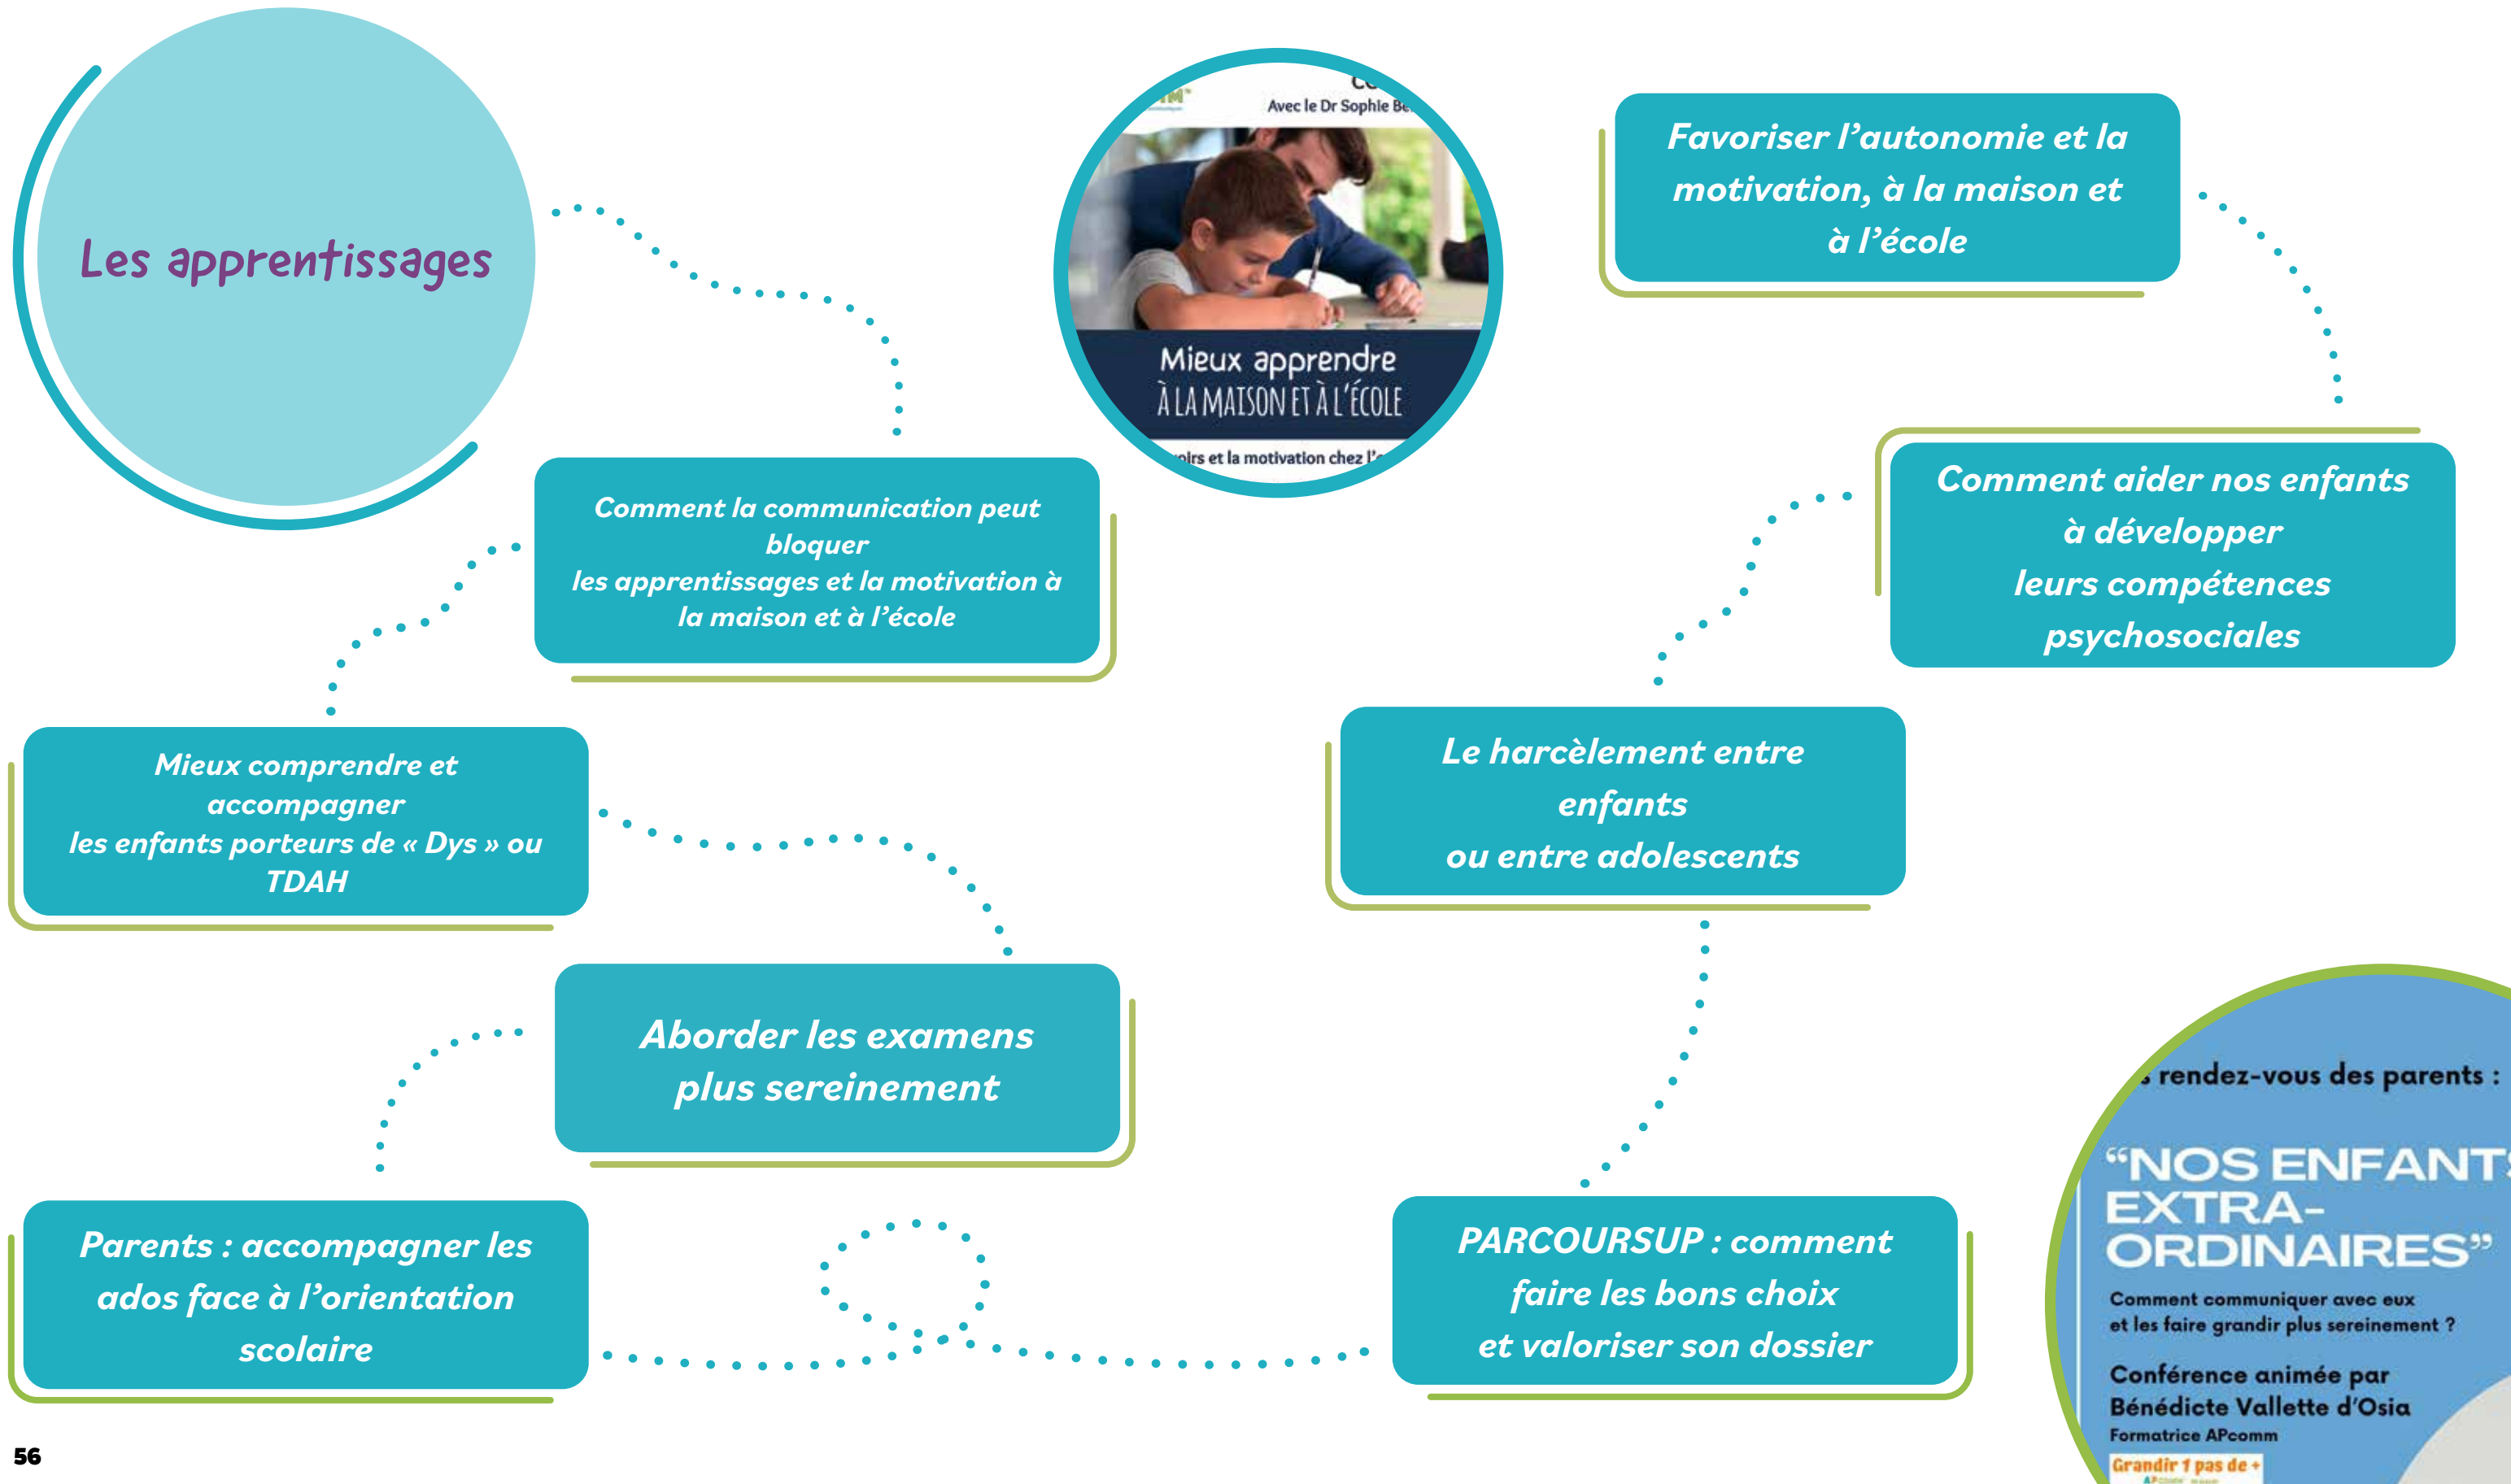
Les apprentissages

Avec le Dr Sophie Be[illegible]

Mieux apprendre À LA MAISON ET À L'ÉCOLE

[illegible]oirs et la motivation chez l'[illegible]

Favoriser l'autonomie et la motivation, à la maison et à l'école

Comment la communication peut bloquer les apprentissages et la motivation à la maison et à l'école

Comment aider nos enfants à développer leurs compétences psychosociales

Mieux comprendre et accompagner les enfants porteurs de « Dys » ou TDAH

Le harcèlement entre enfants ou entre adolescents

Aborder les examens plus sereinement

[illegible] rendez-vous des parents :

"NOS ENFANT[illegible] EXTRA-ORDINAIRES"

Comment communiquer avec eux et les faire grandir plus sereinement ?

Conférence animée par Bénédicte Vallette d'Osia

Formatrice APcomm

Grandir 1 pas de +

Parents : accompagner les ados face à l'orientation scolaire

PARCOURSUP : comment faire les bons choix et valoriser son dossier

56